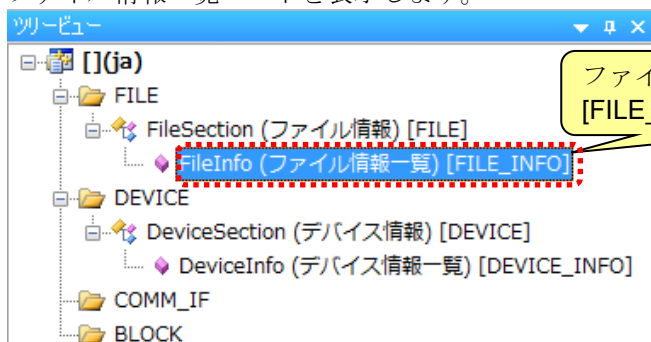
ファイル情報一覧ノードを表示します。

ツリービュー

[](ja)

FILE

FileSection (ファイル情報) [FILE]

FileInfo (ファイル情報一覧) [FILE_INFO]

DEVICE

DeviceSection (デバイス情報) [DEVICE]

DeviceInfo (デバイス情報一覧) [DEVICE_INFO]

COMM_IF

BLOCK

ファイ
[FILE_